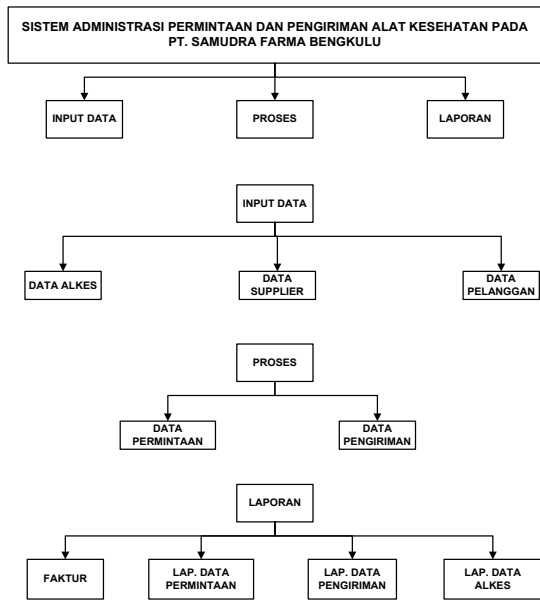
SISTEM ADMINISTRASI PERMINTAAN DAN PENGIRIMAN ALAT KESEHATAN PADA PT. SAMUDRA FARMA BENGKULU

INPUT DATA

PROSES

LAPORAN

INPUT DATA

DATA ALKES

DATA SUPPLIER

DATA PELANGGAN

PROSES

DATA PERMINTAAN

DATA PENGIRIMAN

LAPORAN

FAKTUR

LAP. DATA PERMINTAAN

LAP. DATA PENGIRIMAN

LAP. DATA ALKES